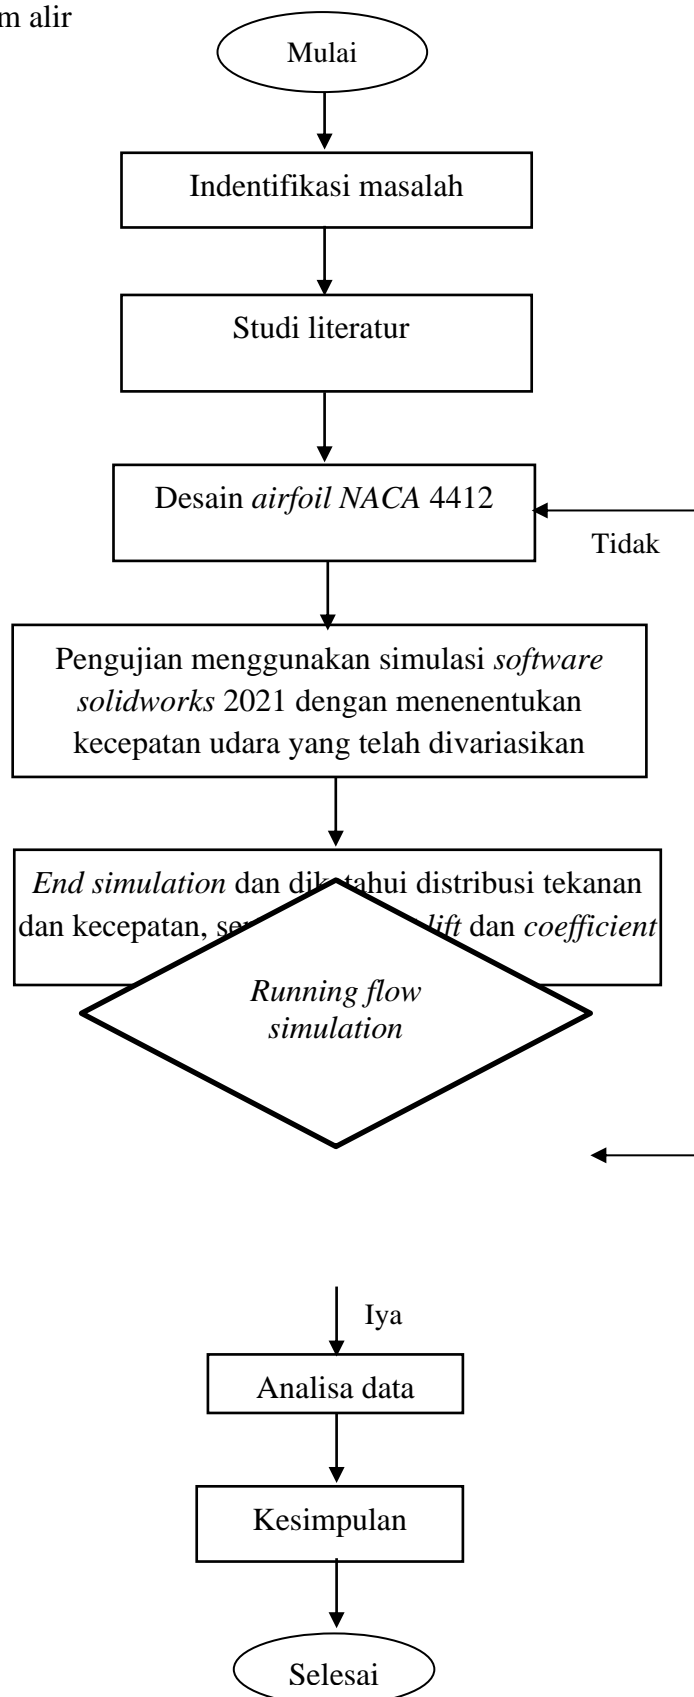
m alir

Mulai

Indentifikasi masalah

Studi literatur

Desain *airfoil NACA* 4412

Tidak

Pengujian menggunakan simulasi *software solidworks* 2021 dengan menenentukan kecepatan udara yang telah divariasikan

*End simulation* dan dik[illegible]tahui distribusi tekanan dan kecepatan, se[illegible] *lift* dan *coefficient*

*Running flow simulation*

Iya

Analisa data

Kesimpulan

Selesai